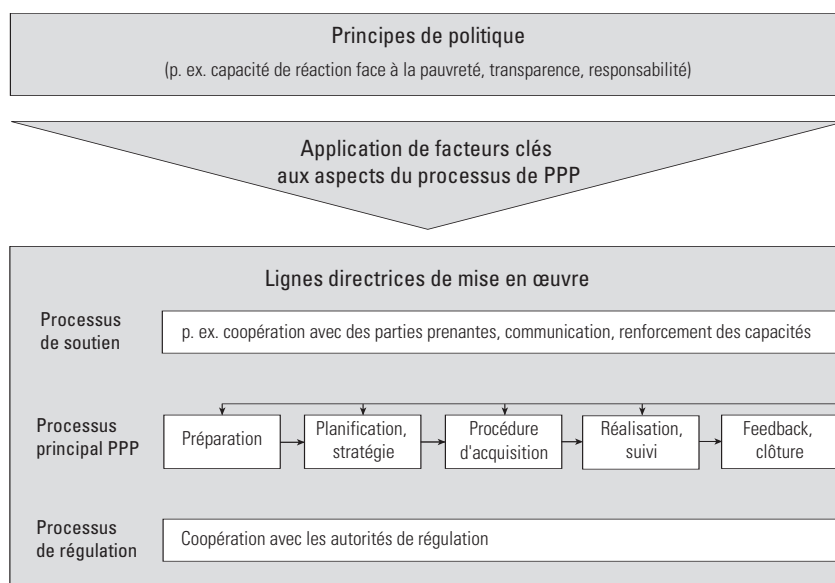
Principes de politique

(p. ex. capacité de réaction face à la pauvreté, transparence, responsabilité)

Application de facteurs clés aux aspects du processus de PPP

Lignes directrices de mise en œuvre

Processus de soutien

p. ex. coopération avec des parties prenantes, communication, renforcement des capacités

Processus principal PPP

Préparation

Planification, stratégie

Procédure d'acquisition

Réalisation, suivi

Feedback, clôture

Processus de régulation

Coopération avec les autorités de régulation